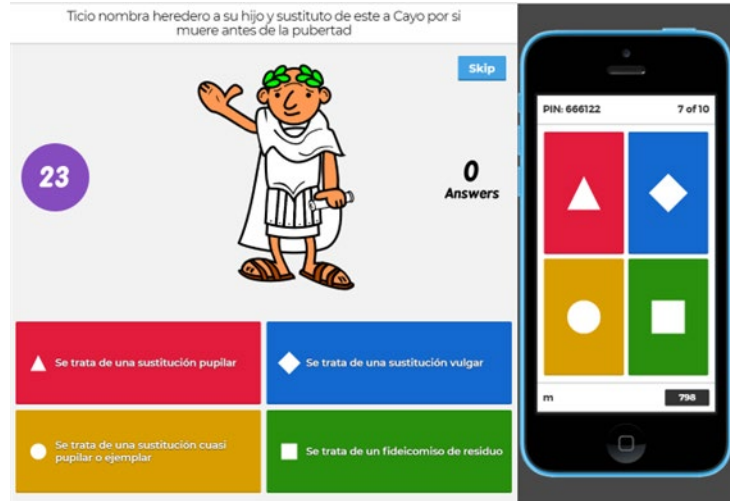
Ticio nombra heredero a su hijo y sustituto de este a Cayo por si muere antes de la pubertad

Skip

23

0
Answers

Se trata de una sustitución pupilar

Se trata de una sustitución vulgar

Se trata de una sustitución cuasi pupilar o ejemplar

Se trata de un fideicomiso de residuo

PIN: 666122

7 of 10

m

798